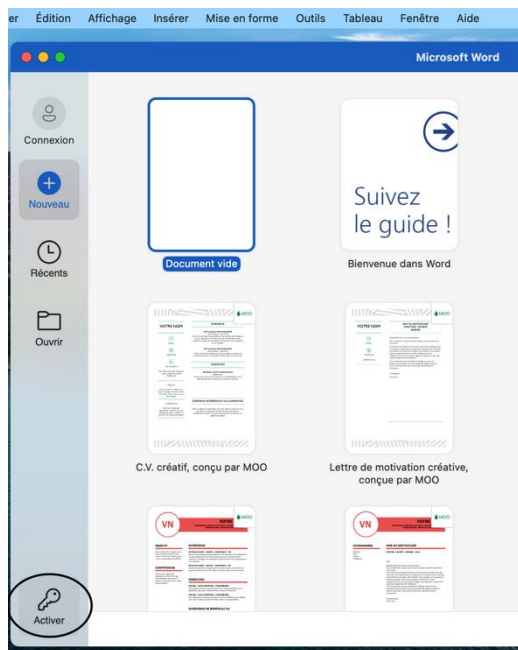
er Édition Affichage Insérer Mise en forme Outils Tableau Fenêtre Aide

Microsoft Word

Connexion

Nouveau

Récents

Ouvrir

Activer

Document vide

Suivez le guide !

Bienvenue dans Word

VOTRE NOM

MOO

C.V. créatif, conçu par MOO

VOTRE NOM

MOO

Lettre de motivation créative, conçue par MOO

VN

VOTRE

MOO

VN

VOTRE

MOO